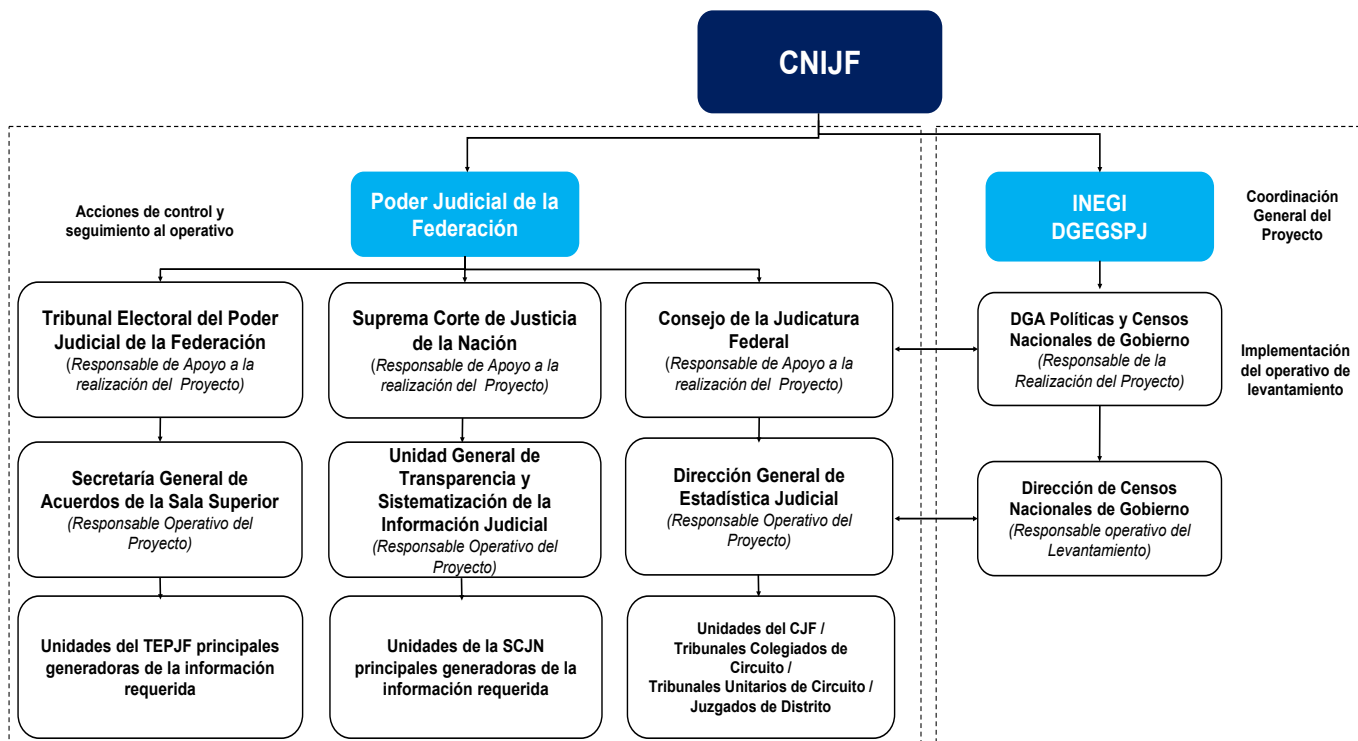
CNIJF

Acciones de control y seguimiento al operativo

Poder Judicial de la Federación

INEGI
DGEGSPJ

Coordinación General del Proyecto

Tribunal Electoral del Poder Judicial de la Federación
(Responsable de Apoyo a la realización del Proyecto)

Suprema Corte de Justicia de la Nación
(Responsable de Apoyo a la realización del Proyecto)

Consejo de la Judicatura Federal
(Responsable de Apoyo a la realización del Proyecto)

DGA Políticas y Censos Nacionales de Gobierno
(Responsable de la Realización del Proyecto)

Implementación del operativo de levantamiento

Secretaría General de Acuerdos de la Sala Superior
(Responsable Operativo del Proyecto)

Unidad General de Transparencia y Sistematización de la Información Judicial
(Responsable Operativo del Proyecto)

Dirección General de Estadística Judicial
(Responsable Operativo del Proyecto)

Dirección de Censos Nacionales de Gobierno
(Responsable operativo del Levantamiento)

Unidades del TEPJF principales generadoras de la información requerida

Unidades de la SCJN principales generadoras de la información requerida

Unidades del CJF / Tribunales Colegiados de Circuito / Tribunales Unitarios de Circuito / Juzgados de Distrito